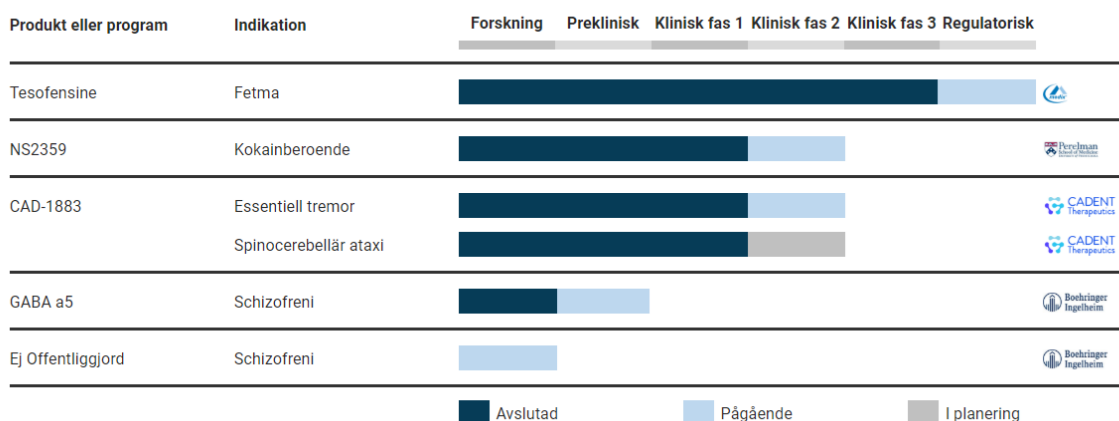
| Produkt eller program | Indikation | Forskning | Preklinisk | Klinisk fas 1 | Klinisk fas 2 | Klinisk fas 3 | Regulatorisk | |
|---|---|---|---|---|---|---|---|---|
| Tesofensine | Fetma | | | | | | | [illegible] |
| NS2359 | Kokainberoende | | | | | | | Perelman School of Medicine |
| CAD-1883 | Essentiell tremor | | | | | | | CADENT Therapeutics |
| | Spinocerebellär ataxi | | | | | | | CADENT Therapeutics |
| GABA a5 | Schizofreni | | | | | | | Boehringer Ingelheim |
| Ej Offentliggjord | Schizofreni | | | | | | | Boehringer Ingelheim |

Avslutad
Pågående
I planering